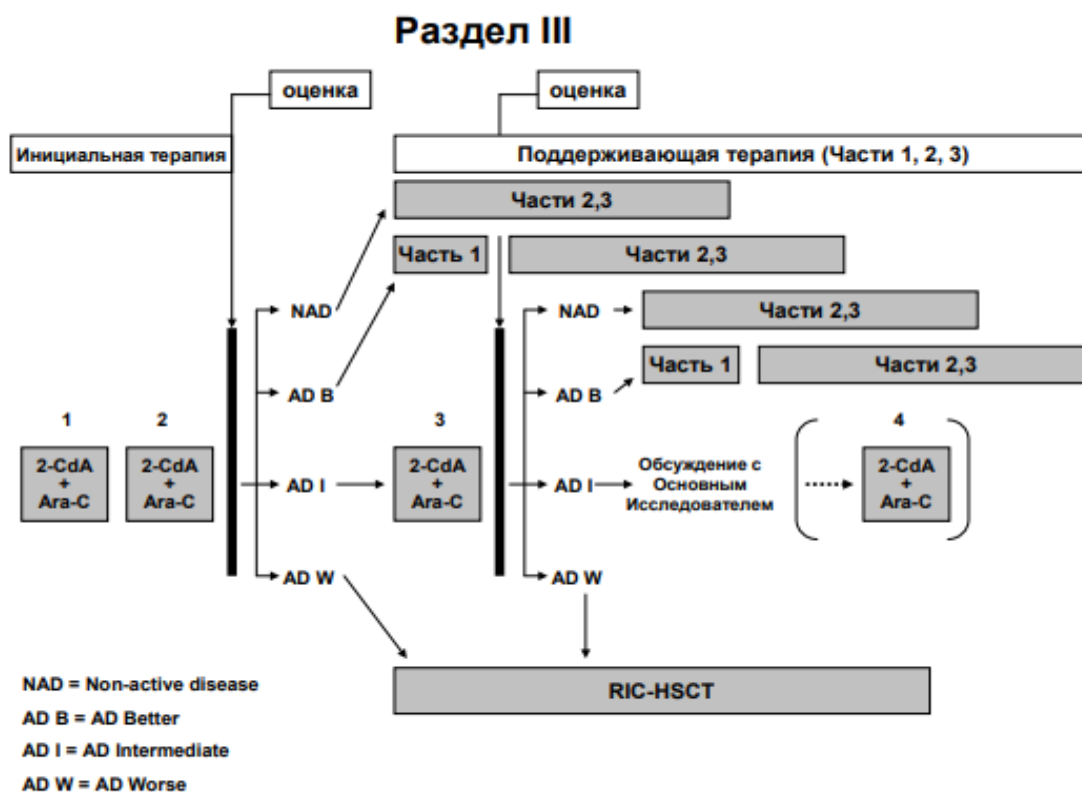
Раздел III

оценка

оценка

Инициальная терапия

Поддерживающая терапия (Части 1, 2, 3)

Части 2,3

Часть 1

Части 2,3

NAD

Части 2,3

NAD

Часть 1

Части 2,3

AD B

AD B

1

2

3

4

2-CdA + Ara-C

2-CdA + Ara-C

AD I

2-CdA + Ara-C

AD I

Обсуждение с Основным Исследователем

2-CdA + Ara-C

AD W

AD W

NAD = Non-active disease

AD B = AD Better

AD I = AD Intermediate

AD W = AD Worse

RIC-HSCT